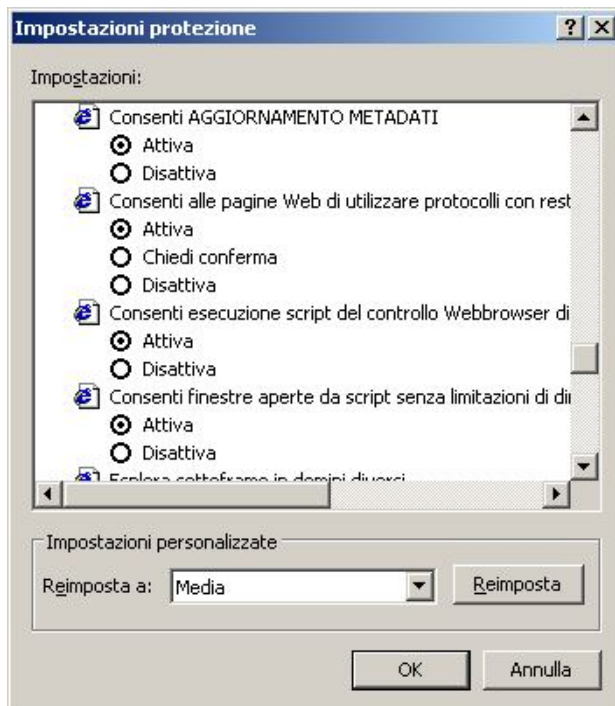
Impostazioni protezione

? X

Impostazioni:

Consenti AGGIORNAMENTO METADATI
Attiva
Disattiva
Consenti alle pagine Web di utilizzare protocolli con rest
Attiva
Chiedi conferma
Disattiva
Consenti esecuzione script del controllo Webbrowser di
Attiva
Disattiva
Consenti finestre aperte da script senza limitazioni di di
Attiva
Disattiva
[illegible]

Impostazioni personalizzate

Reimposta a: Media

Reimposta

OK

Annulla